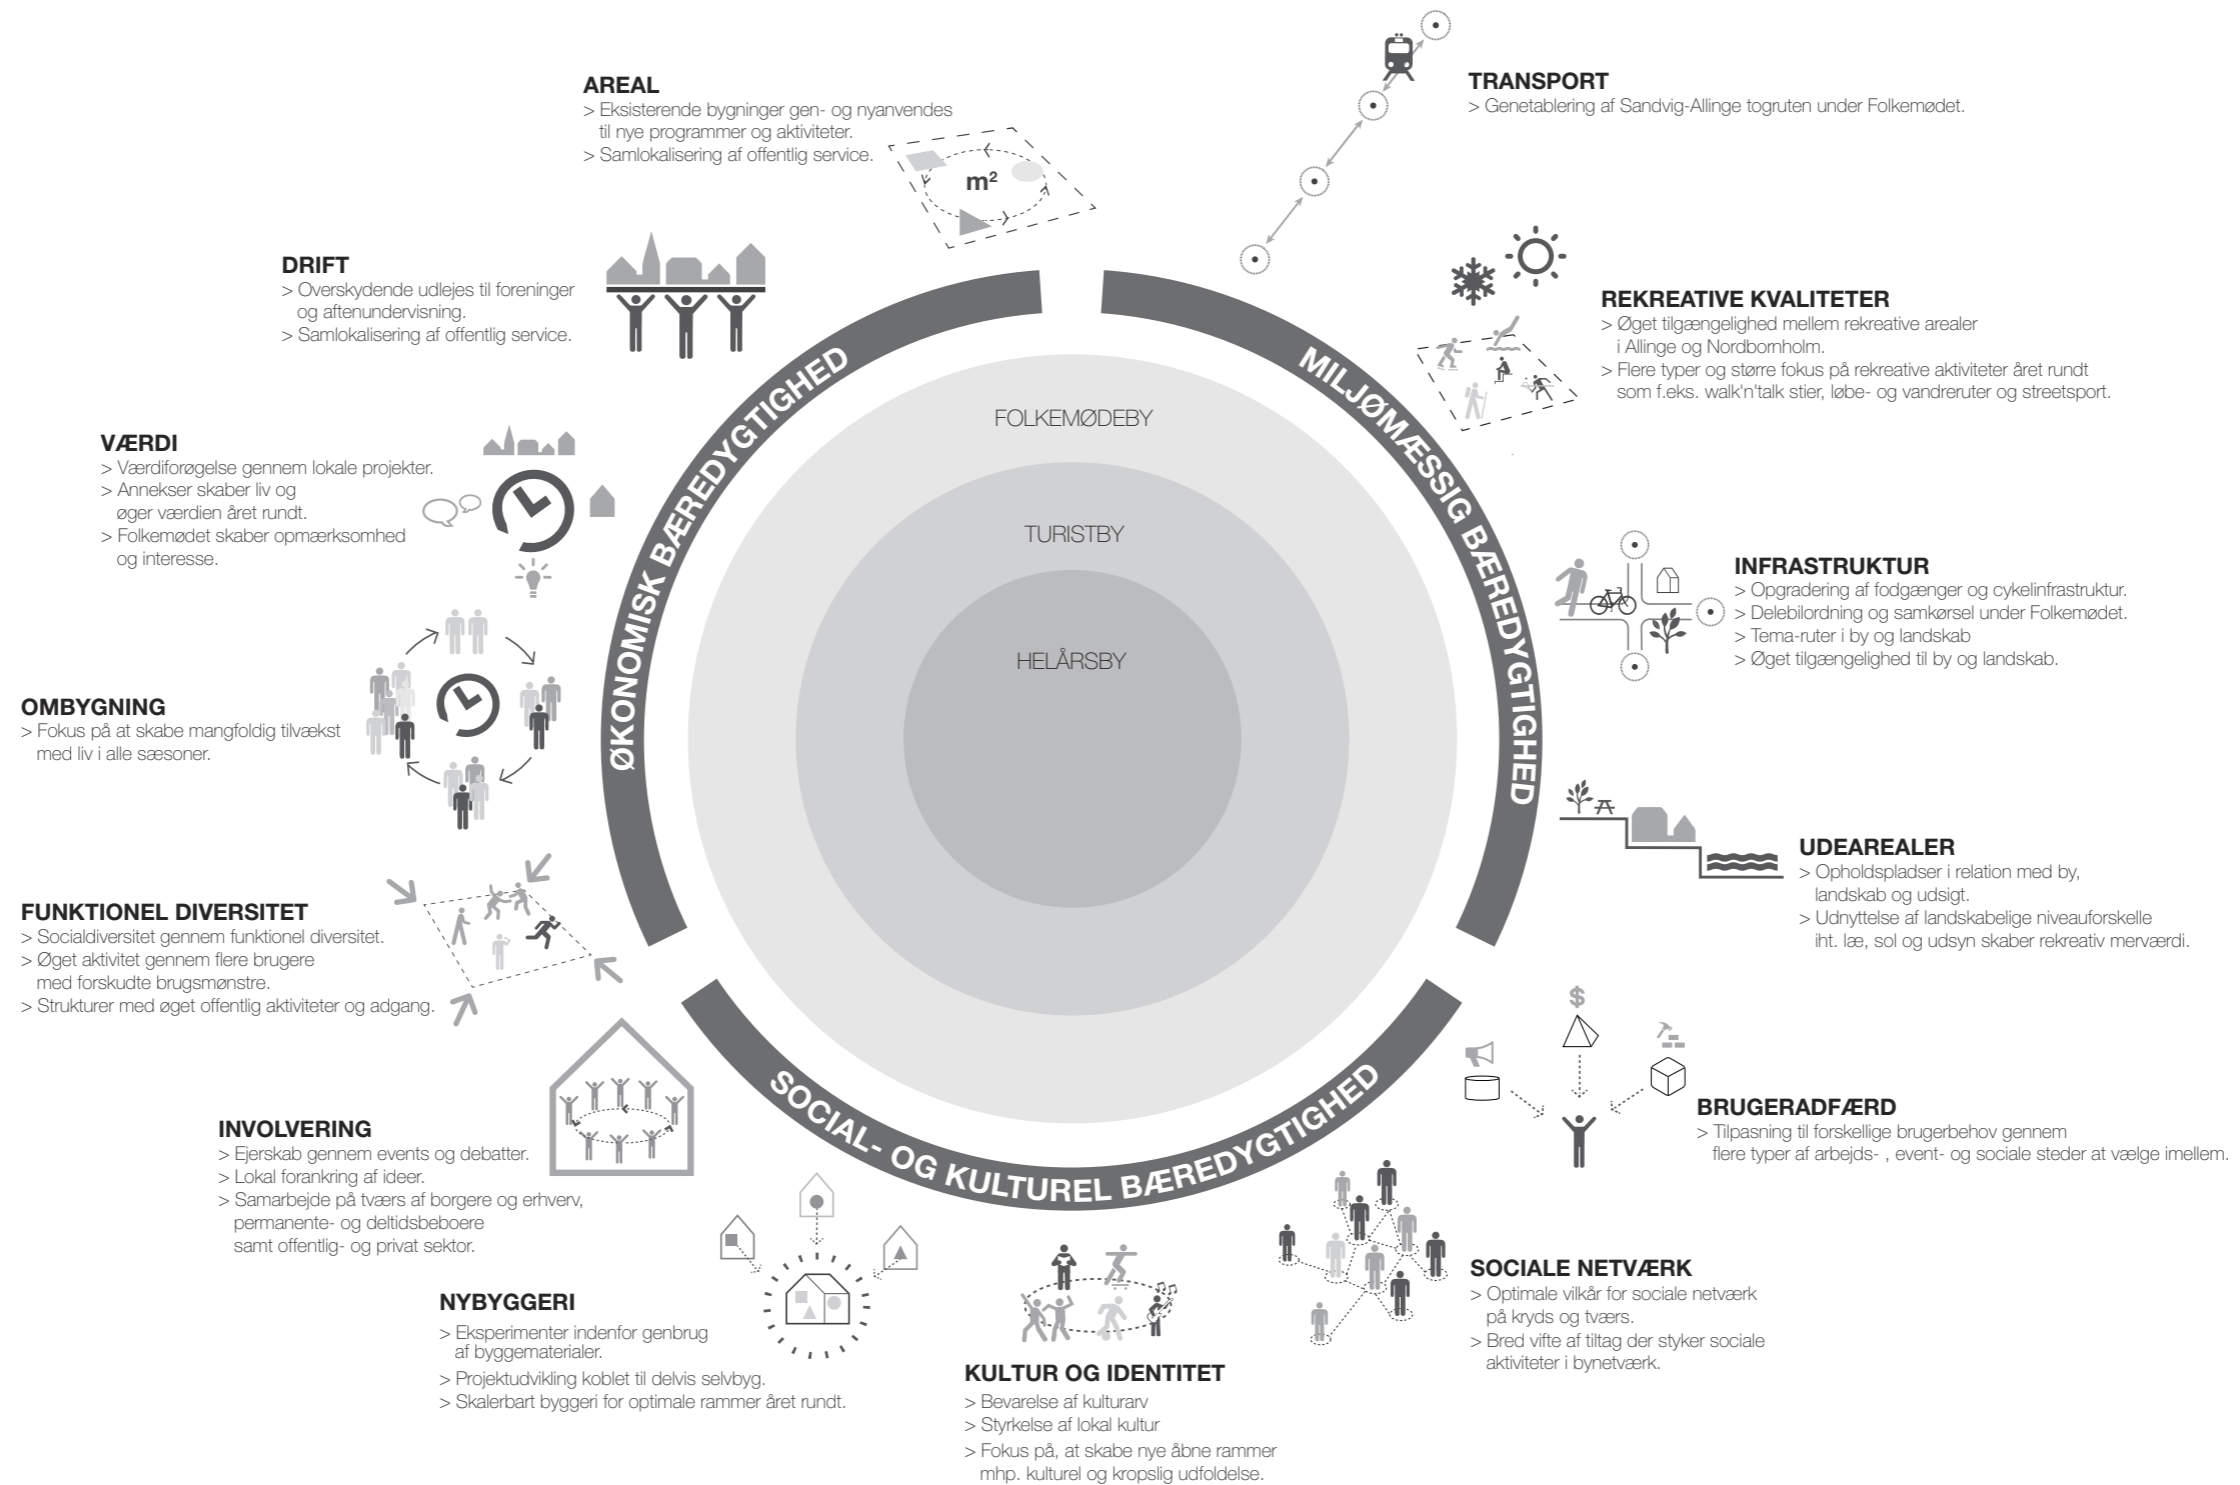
AREAL
> Eksisterende bygninger gen- og nyanvendes til nye programmer og aktiviteter.
> Samlokalisering af offentlig service.

m²

TRANSPORT
> Genetablering af Sandvig-Allinge togruten under Folkemødet.

DRIFT
> Overskydende udlejes til foreninger og aftenundervisning.
> Samlokalisering af offentlig service.

REKREATIVE KVALITETER
> Øget tilgængelighed mellem rekreative arealer i Allinge og Nordbornholm.
> Flere typer og større fokus på rekreative aktiviteter året rundt som f.eks. walk'n'talk stier, løbe- og vandreruter og streetsport.

ØKONOMISK BÆREDYGTIGHED

MILJØMÆSSIG BÆREDYGTIGHED

FOLKEMØDEBY

TURISTBY

HELÅRSBY

VÆRDI
> Værdiforøgelse gennem lokale projekter.
> Annekser skaber liv og øger værdien året rundt.
> Folkemødet skaber opmærksomhed og interesse.

INFRASTRUKTUR
> Opgradering af fodgænger og cykelinfrastruktur.
> Delebilordning og samkørsel under Folkemødet.
> Tema-ruter i by og landskab
> Øget tilgængelighed til by og landskab.

OMBYGNING
> Fokus på at skabe mangfoldig tilvækst med liv i alle sæsoner.

UDEAREALER
> Opholdspladser i relation med by, landskab og udsigt.
> Udnyttelse af landskabelige niveauforskelle iht. læ, sol og udsyn skaber rekreativ merværdi.

FUNKTIONEL DIVERSITET
> Socialdiversitet gennem funktionel diversitet.
> Øget aktivitet gennem flere brugere med forskudte brugsmønstre.
> Strukturer med øget offentlig aktiviteter og adgang.

$

BRUGERADFÆRD
> Tilpasning til forskellige brugerbehov gennem flere typer af arbejds- , event- og sociale steder at vælge imellem.

SOCIAL- OG KULTUREL BÆREDYGTIGHED

INVOLVERING
> Ejerskab gennem events og debatter.
> Lokal forankring af ideer.
> Samarbejde på tværs af borgere og erhverv, permanente- og deltidsbeboere samt offentlig- og privat sektor.

SOCIALE NETVÆRK
> Optimale vilkår for sociale netværk på kryds og tværs.
> Bred vifte af tiltag der styker sociale aktiviteter i bynetværk.

NYBYGGERI
> Eksperimenter indenfor genbrug af byggematerialer.
> Projektudvikling koblet til delvis selvbyg.
> Skalerbart byggeri for optimale rammer året rundt.

KULTUR OG IDENTITET
> Bevarelse af kulturarv
> Styrkelse af lokal kultur
> Fokus på, at skabe nye åbne rammer mhp. kulturel og kropslig udfoldelse.